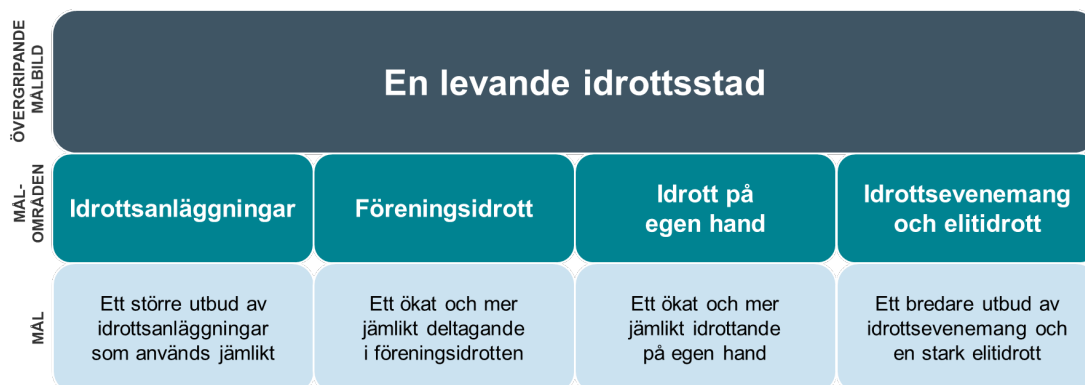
ÖVERGRIPANDE MÅLBILD

En levande idrottsstad

MÅL-OMRÅDEN

Idrottsanläggningar

Föreningsidrott

Idrott på egen hand

Idrottsevenemang och elitidrott

MÅL

Ett större utbud av idrottsanläggningar som används jämlikt

Ett ökat och mer jämlikt deltagande i föreningsidrotten

Ett ökat och mer jämlikt idrottande på egen hand

Ett bredare utbud av idrottsevenemang och en stark elitidrott